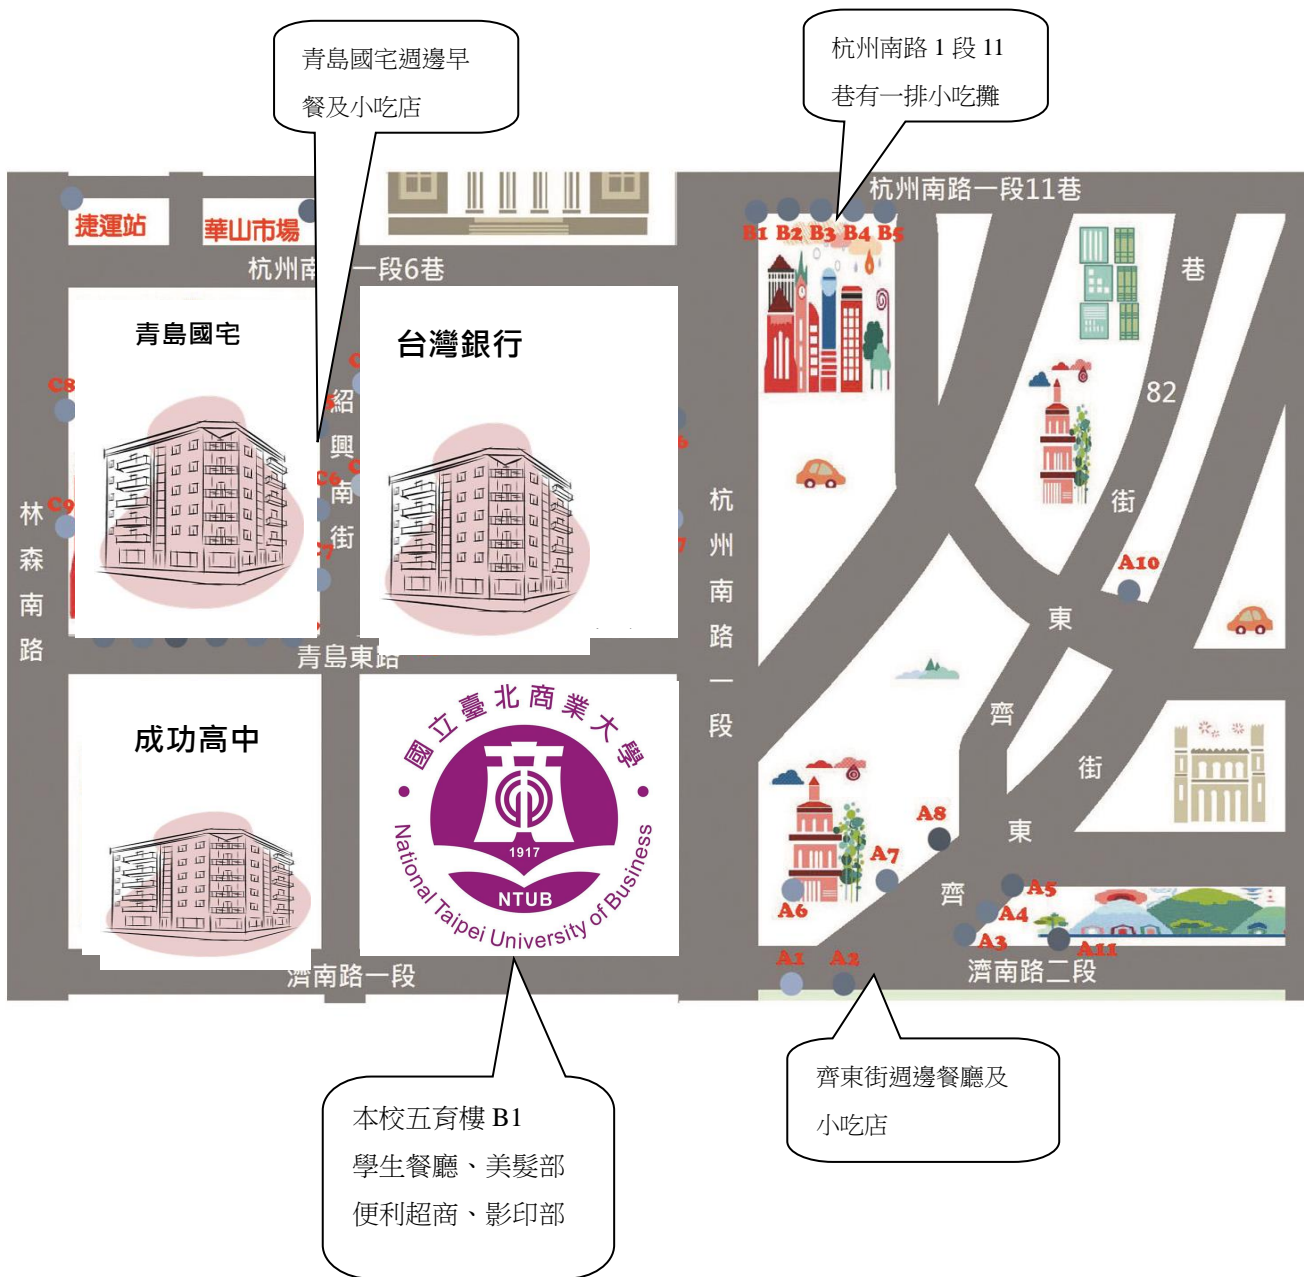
青島國宅週邊早餐及小吃店

杭州南路 1 段 11 巷有一排小吃攤

捷運站

華山市場

杭州南路一段11巷

杭州南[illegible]一段6巷

B1 B2 B3 B4 B5

巷

青島國宅

台灣銀行

82

C8

紹興南街

C6

C9

林森南路

杭州南路一段

街

A10

東

青島東路

成功高中

國立臺北商業大學

1917

NTUB

National Taipei University of Business

齊

街

A8

東

A7

齊

A5

A6

A4

A3

A11

A1 A2

濟南路一段

濟南路二段

齊東街週邊餐廳及小吃店

本校五育樓 B1
學生餐廳、美髮部
便利超商、影印部